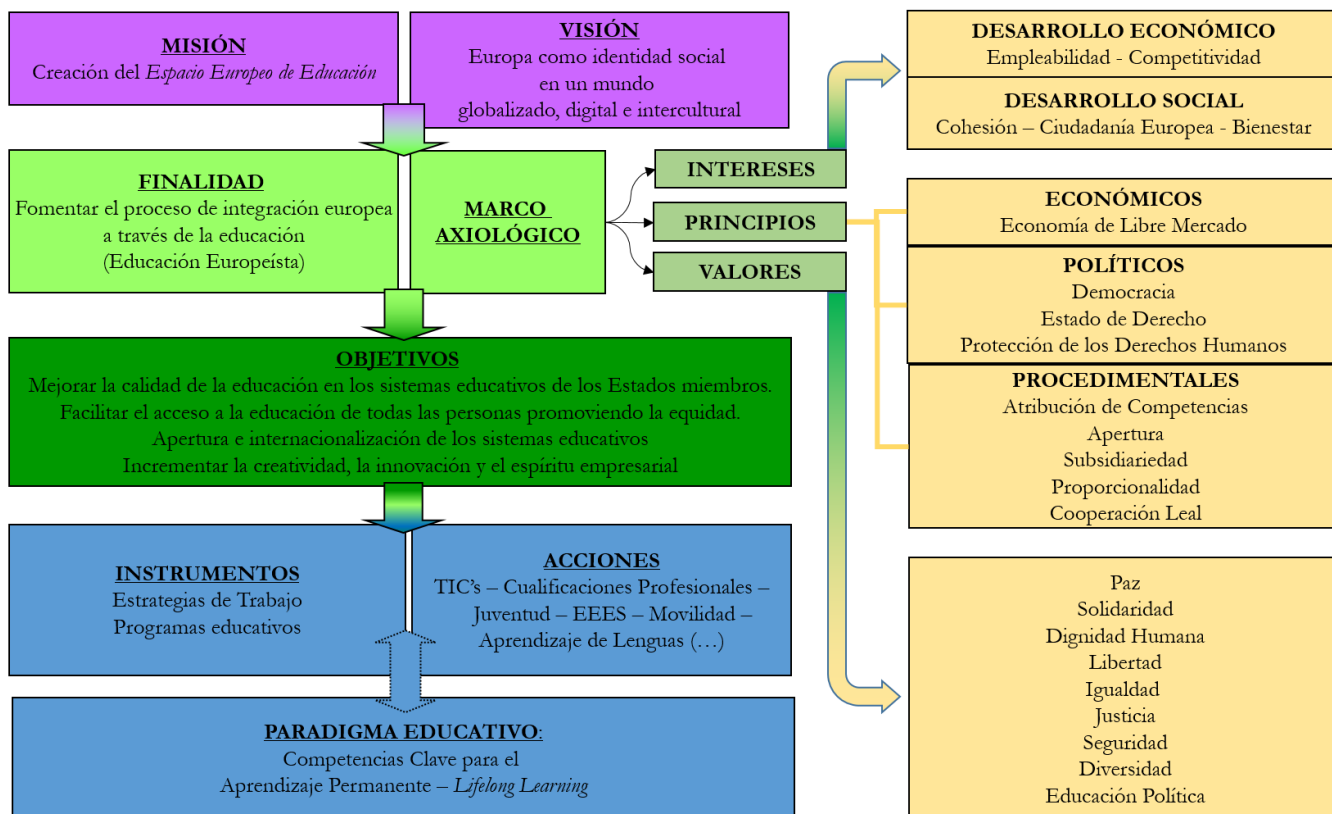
MISIÓN
Creación del Espacio Europeo de Educación

VISIÓN
Europa como identidad social en un mundo globalizado, digital e intercultural

FINALIDAD
Fomentar el proceso de integración europea a través de la educación (Educación Europeísta)

MARCO AXIOLÓGICO

INTERESES

PRINCIPIOS

VALORES

DESARROLLO ECONÓMICO
Empleabilidad - Competitividad

DESARROLLO SOCIAL
Cohesión – Ciudadanía Europea - Bienestar

ECONÓMICOS
Economía de Libre Mercado

POLÍTICOS
Democracia
Estado de Derecho
Protección de los Derechos Humanos

PROCEDIMENTALES
Atribución de Competencias
Apertura
Subsidiariedad
Proporcionalidad
Cooperación Leal

OBJETIVOS
Mejorar la calidad de la educación en los sistemas educativos de los Estados miembros.
Facilitar el acceso a la educación de todas las personas promoviendo la equidad.
Apertura e internacionalización de los sistemas educativos
Incrementar la creatividad, la innovación y el espíritu empresarial

INSTRUMENTOS
Estrategias de Trabajo
Programas educativos

ACCIONES
TIC's – Cualificaciones Profesionales – Juventud – EEES – Movilidad – Aprendizaje de Lenguas (…)

PARADIGMA EDUCATIVO:
Competencias Clave para el Aprendizaje Permanente – Lifelong Learning

Paz
Solidaridad
Dignidad Humana
Libertad
Igualdad
Justicia
Seguridad
Diversidad
Educación Política